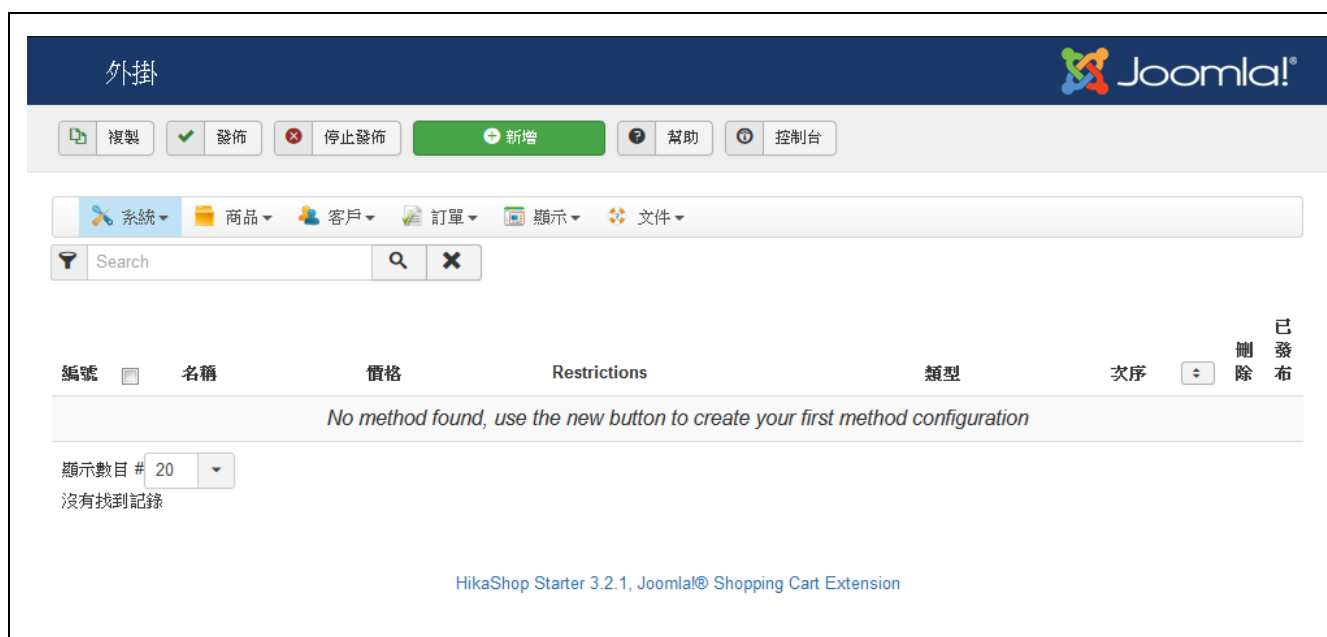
外掛

Joomla!®

複製 發佈 停止發佈 新增 幫助 控制台

系統 商品 客戶 訂單 顯示 文件

Search

| 編號 | | 名稱 | 價格 | Restrictions | 類型 | 次序 | | 刪除 | 已發布 |
|---|---|---|---|---|---|---|---|---|---|
| No method found, use the new button to create your first method configuration | | | | | | | | | |

顯示數目 # 20

沒有找到記錄

HikaShop Starter 3.2.1, Joomla!® Shopping Cart Extension